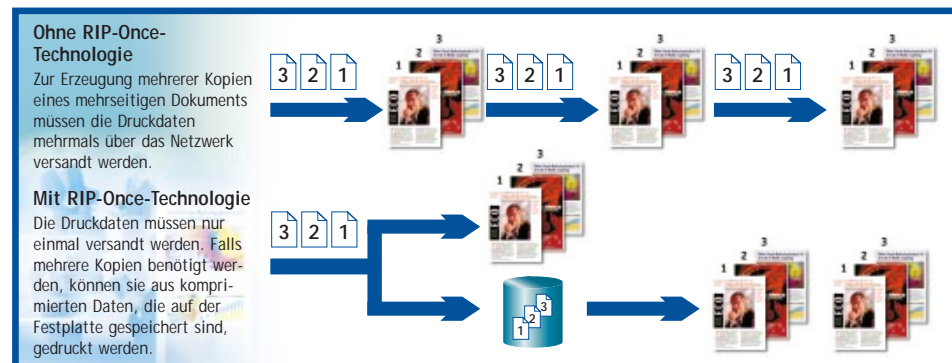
Ohne RIP-Once-Technologie
Zur Erzeugung mehrerer Kopien eines mehrseitigen Dokuments müssen die Druckdaten mehrmals über das Netzwerk versandt werden.

Mit RIP-Once-Technologie
Die Druckdaten müssen nur einmal versandt werden. Falls mehrere Kopien benötigt werden, können sie aus komprimierten Daten, die auf der Festplatte gespeichert sind, gedruckt werden.

3 2 1

3 2 1

3 2 1

3 2 1

3 2 1

3 2 1

3 2 1

3 2 1

3 2 1

3 2 1

3 2 1

3 2 1

3 2 1